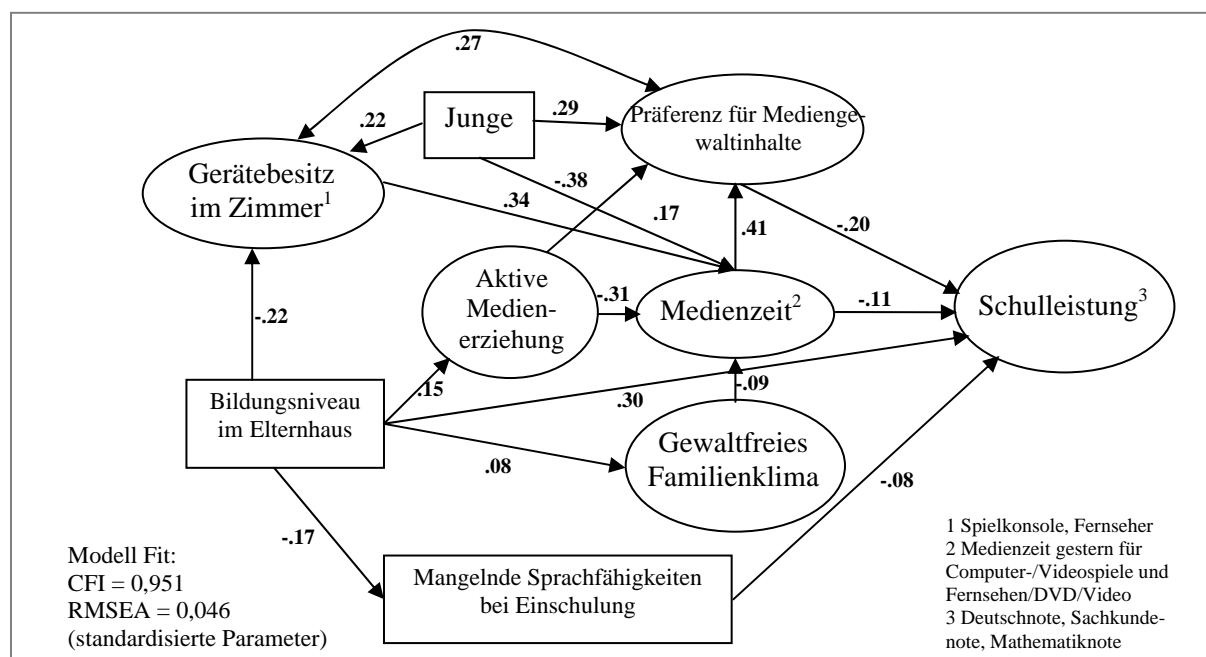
.27

.22

Junge

.29

Präferenz für Mediengewaltinhalte

Gerätebesitz im Zimmer$^1$

-.38

.34

.17

.41

-.20

Aktive Medienerziehung

-.31

Medienzeit$^2$

-.11

Schulleistung$^3$

-.22

-.09

.15

Bildungsniveau im Elternhaus

.30

.08

Gewaltfreies Familienklima

-.08

-.17

Modell Fit:
CFI = 0,951
RMSEA = 0,046
(standardisierte Parameter)

Mangelnde Sprachfähigkeiten bei Einschulung

1 Spielkonsole, Fernseher
2 Medienzeit gestern für Computer-/Videospiele und Fernsehen/DVD/Video
3 Deutschnote, Sachkundenote, Mathematiknote